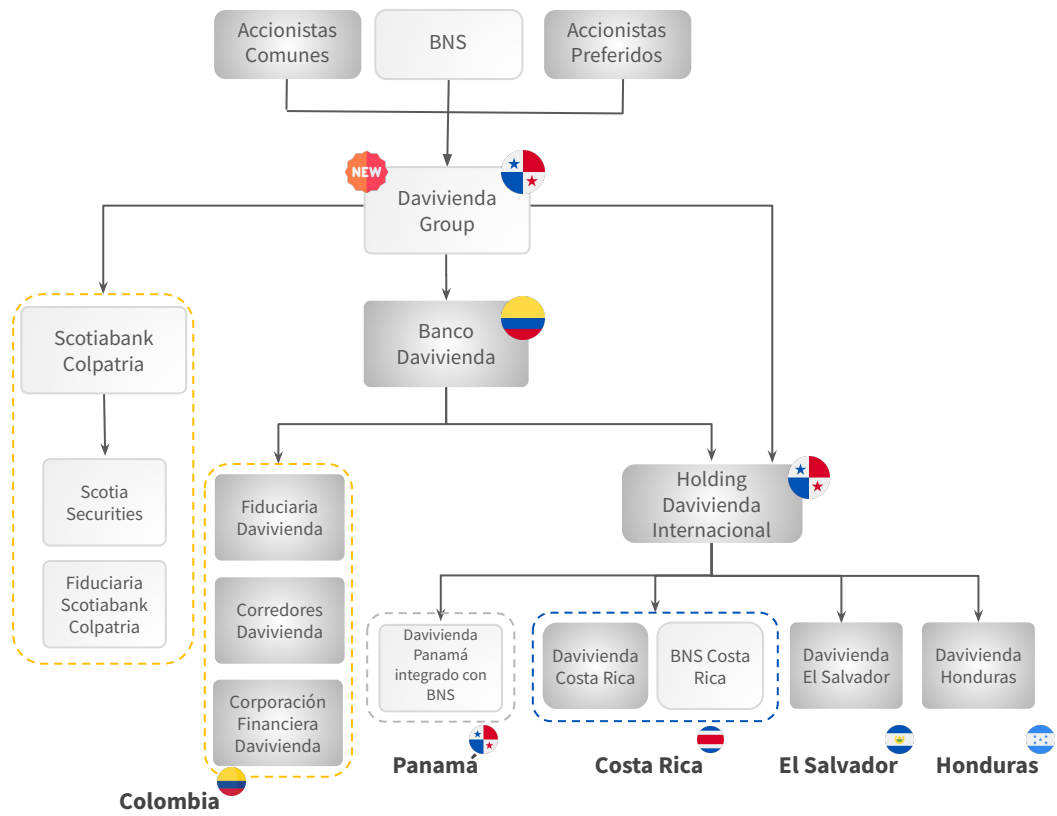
Accionistas Comunes

BNS

Accionistas Preferidos

NEW

Davivienda Group

Scotiabank Colpatria

Scotia Securities

Fiduciaria Scotiabank Colpatria

Banco Davivienda

Fiduciaria Davivienda

Corredores Davivienda

Corporación Financiera Davivienda

Colombia

Holding Davivienda Internacional

Davivienda Panamá integrado con BNS

Panamá

Davivienda Costa Rica

BNS Costa Rica

Costa Rica

Davivienda El Salvador

El Salvador

Davivienda Honduras

Honduras